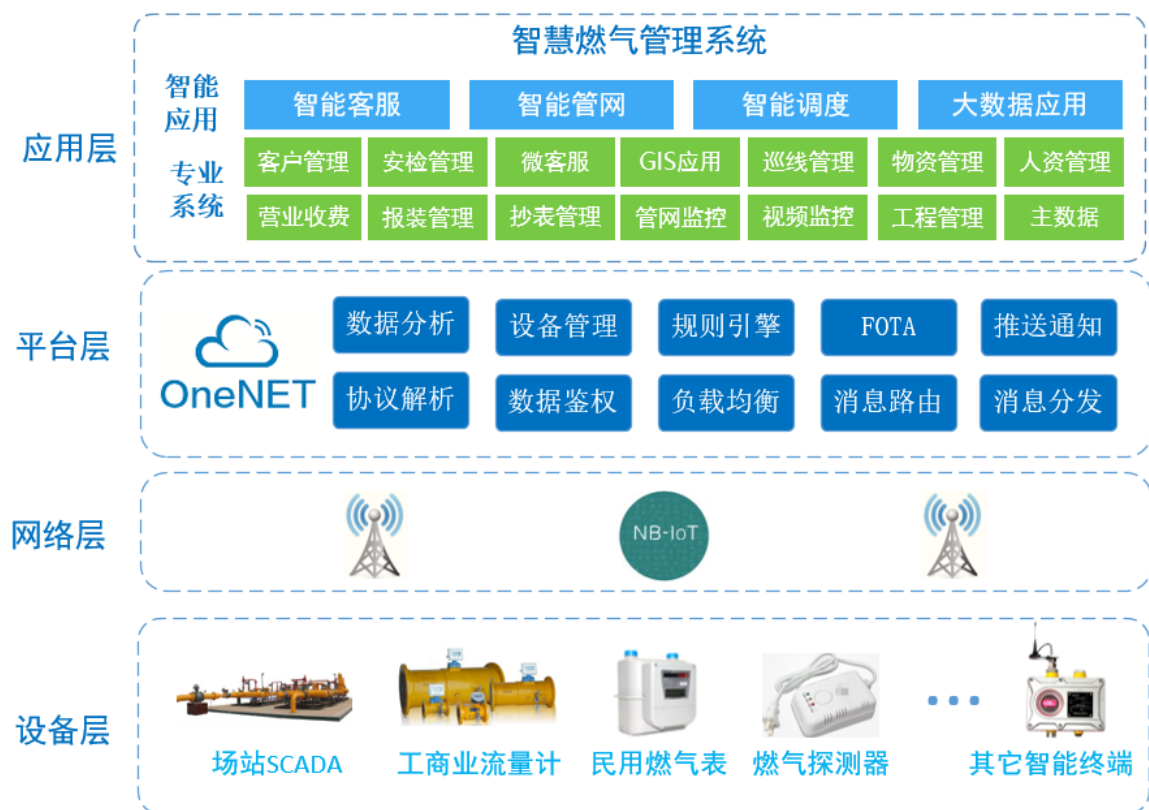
智慧燃气管理系统

应用层

智能应用

智能客服 | 智能管网 | 智能调度 | 大数据应用

专业系统

客户管理 | 安检管理 | 微客服 | GIS应用 | 巡线管理 | 物资管理 | 人资管理

营业收费 | 报装管理 | 抄表管理 | 管网监控 | 视频监控 | 工程管理 | 主数据

平台层

OneNET

数据分析 | 设备管理 | 规则引擎 | FOTA | 推送通知

协议解析 | 数据鉴权 | 负载均衡 | 消息路由 | 消息分发

网络层

NB-IoT

设备层

场站SCADA
工商业流量计
民用燃气表
燃气探测器
...
其它智能终端